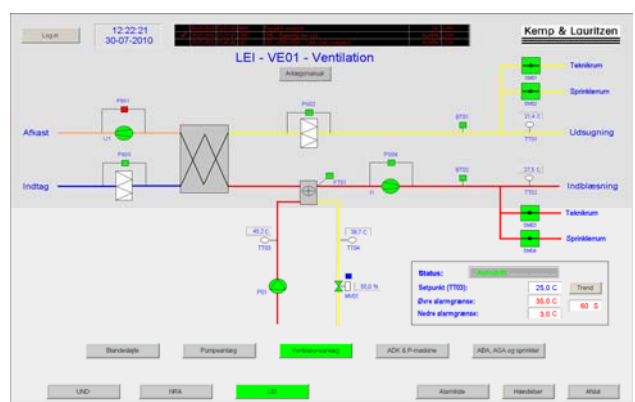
Log in

12:22:21
30-07-2010

Kemp & Lauritzen

LEI - VE01 - Ventilation

Anlægsmanual

Teknikrum
SM01
Sprinklerrum
SM02

PS01
U1
PS02
BT01
21,4 C
TT01
Udsugning

Afkast

PS03
PS04
BT02
27,5 C
TT02
TT51
Indblæsning

Indtag

Teknikrum
SM03
Sprinklerrum
SM04

40,2 C
TT03
38,7 C
TT04
50,0 %
MV01
P01

Status:
Setpunkt (TT03):
25,0 C
Trend
Øvre alarmgrænse:
35,0 C
60 S
Nedre alarmgrænse:
3,0 C

Blandesløjfe
Pumpeanlæg
Ventilationsanlæg
ADK & P-maskine
ABA, AGA og sprinkler

UND
NRA
LEI
Alarmliste
Hændelser
Afslut